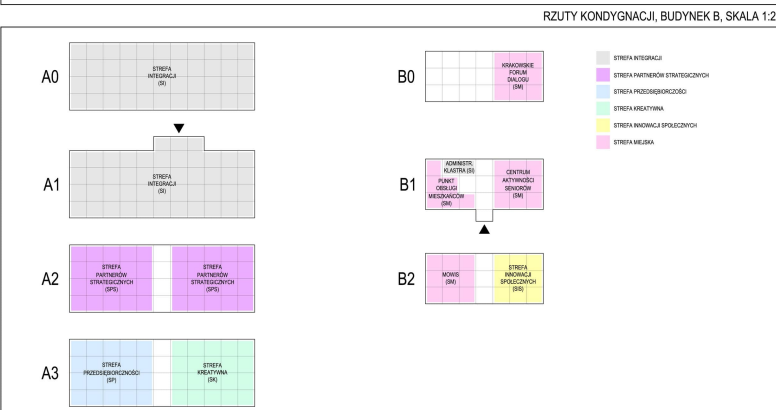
RZUTY KONDYGNACJI, BUDYNEK B, SKALA 1:2

A0
STREFA INTEGRACJI (SI)

A1
STREFA INTEGRACJI (SI)

A2
STREFA PARTNERÓW STRATEGICZNYCH (SPS)
STREFA PARTNERÓW STRATEGICZNYCH (SPS)

A3
STREFA PRZEDSIĘBIORCZOŚCI (SP)
STREFA KREATYWNA (SK)

B0
KRAKOWSKIE FORUM DIALOGU (SM)

B1
ADMINISTR. KLASTRA (SI)
PUNKT OBSŁUGI MIESZKAŃCÓW (SM)
CENTRUM AKTYWNOŚCI SENIORÓW (SM)

B2
MOWIS (SM)
STREFA INNOWACJI SPOŁECZNYCH (SIS)

STREFA INTEGRACJI
STREFA PARTNERÓW STRATEGICZNYCH
STREFA PRZEDSIĘBIORCZOŚCI
STREFA KREATYWNA
STREFA INNOWACJI SPOŁECZNYCH
STREFA MIEJSKA